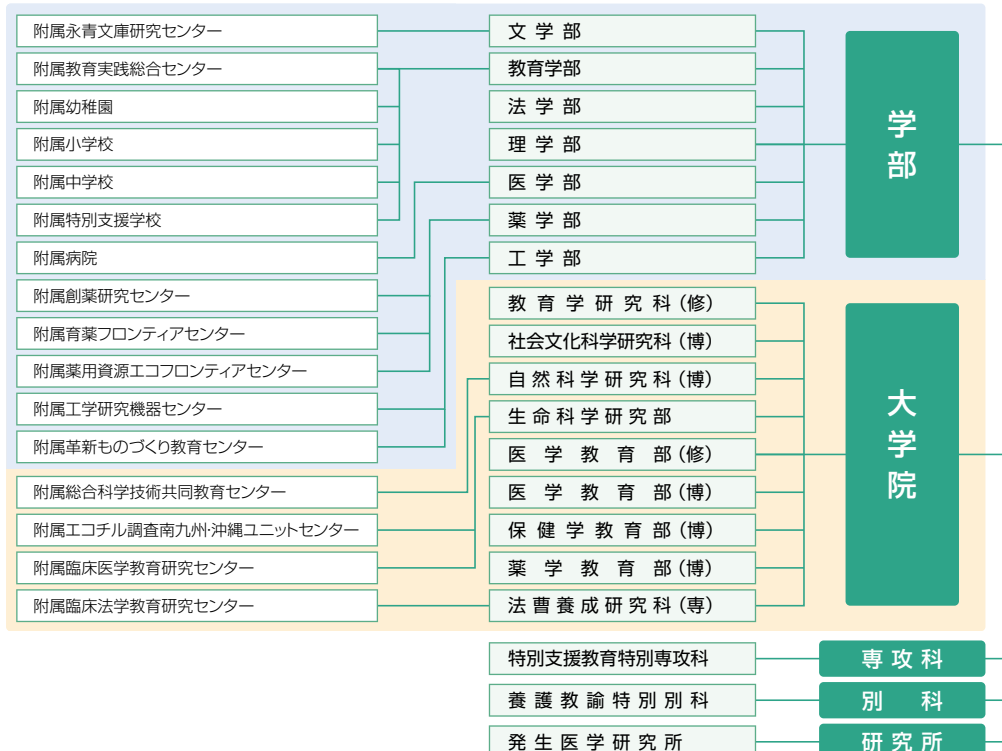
附属永青文庫研究センター
附属教育実践総合センター
附属幼稚園
附属小学校
附属中学校
附属特別支援学校
附属病院
附属創薬研究センター
附属育薬フロンティアセンター
附属薬用資源エコフロンティアセンター
附属工学研究機器センター
附属革新ものづくり教育センター
附属総合科学技術共同教育センター
附属エコチル調査南九州·沖縄ユニットセンター
附属臨床医学教育研究センター
附属臨床法学教育研究センター

文学部
教育学部
法学部
理学部
医学部
薬学部
工学部

学部

教育学研究科（修）
社会文化科学研究科（博）
自然科学研究科（博）
生命科学研究部
医学教育部（修）
医学教育部（博）
保健学教育部（博）
薬学教育部（博）
法曹養成研究科（専）

大学院

特別支援教育特別専攻科
専攻科

養護教諭特別別科
別科

発生医学研究所
研究所